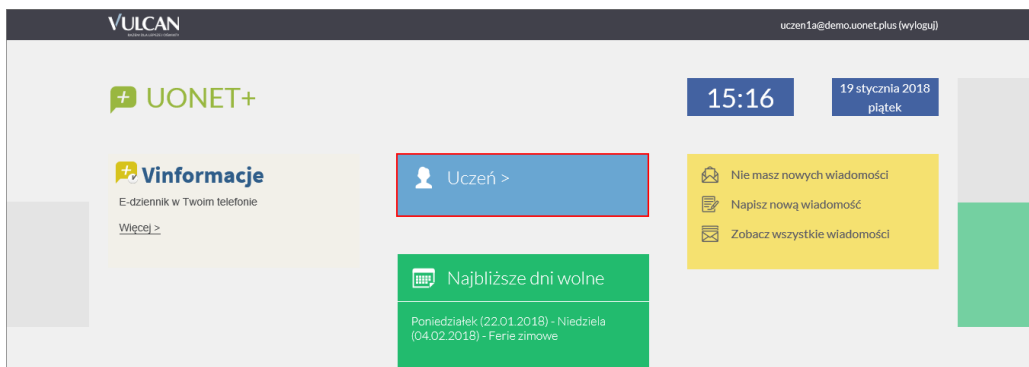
VULCAN

uczen1a@demo.uonet.plus (wyloguj)

UONET+

15:16

19 stycznia 2018
piątek

Vinformacje

E-dziennik w Twoim telefonie

Więcej >

Uczeń >

Nie masz nowych wiadomości

Napisz nową wiadomość

Zobacz wszystkie wiadomości

Najbliższe dni wolne

Poniedziałek (22.01.2018) - Niedziela (04.02.2018) - Ferie zimowe